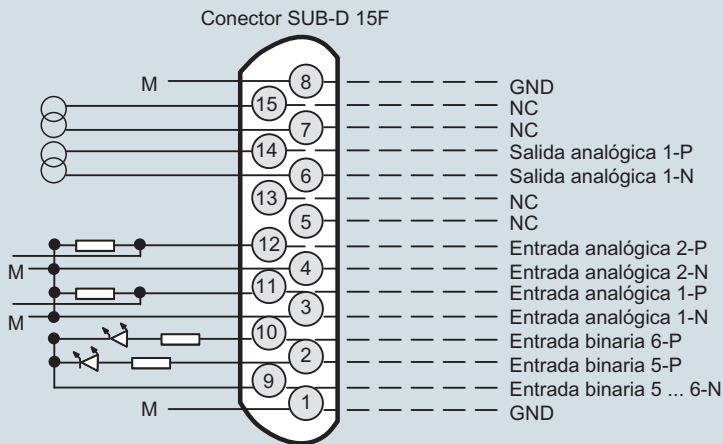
Conector SUB-D 15F

M
8
GND
15
NC
7
NC
14
Salida analógica 1-P
6
Salida analógica 1-N
13
NC
5
NC
12
Entrada analógica 2-P
M
4
Entrada analógica 2-N
11
Entrada analógica 1-P
M
3
Entrada analógica 1-N
10
Entrada binaria 6-P
2
Entrada binaria 5-P
9
Entrada binaria 5 ... 6-N
M
1
GND